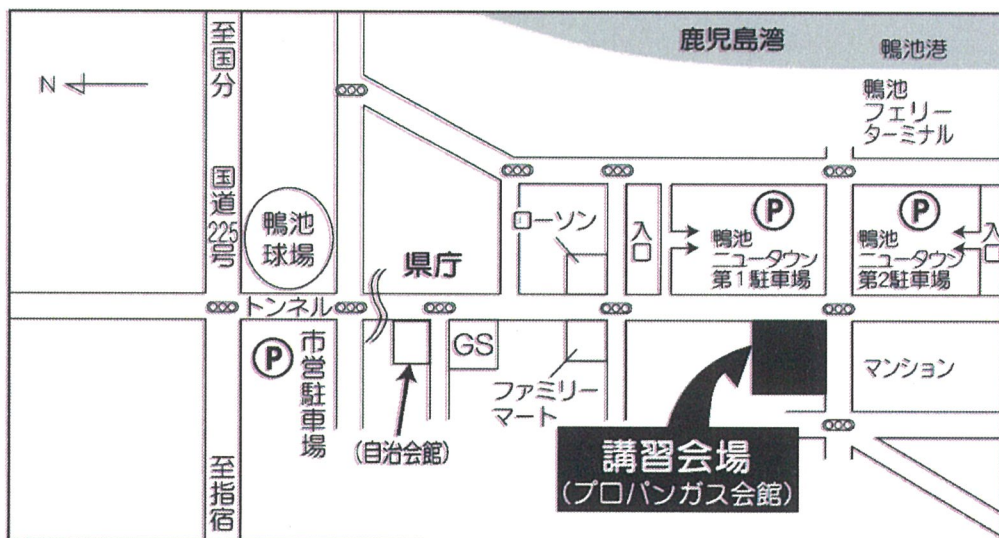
鹿児島湾

鴨池港

鴨池
フェリー
ターミナル

N

至国分

国道225号

鴨池球場

県庁

ローソン

入口

P

鴨池
ニュータウン
第1駐車場

P

鴨池
ニュータウン
第2駐車場

入

トンネル

P

市営駐車場

GS

ファミリーマート

マンション

(自治会館)

至指宿

講習会場
(プロパンガス会館)